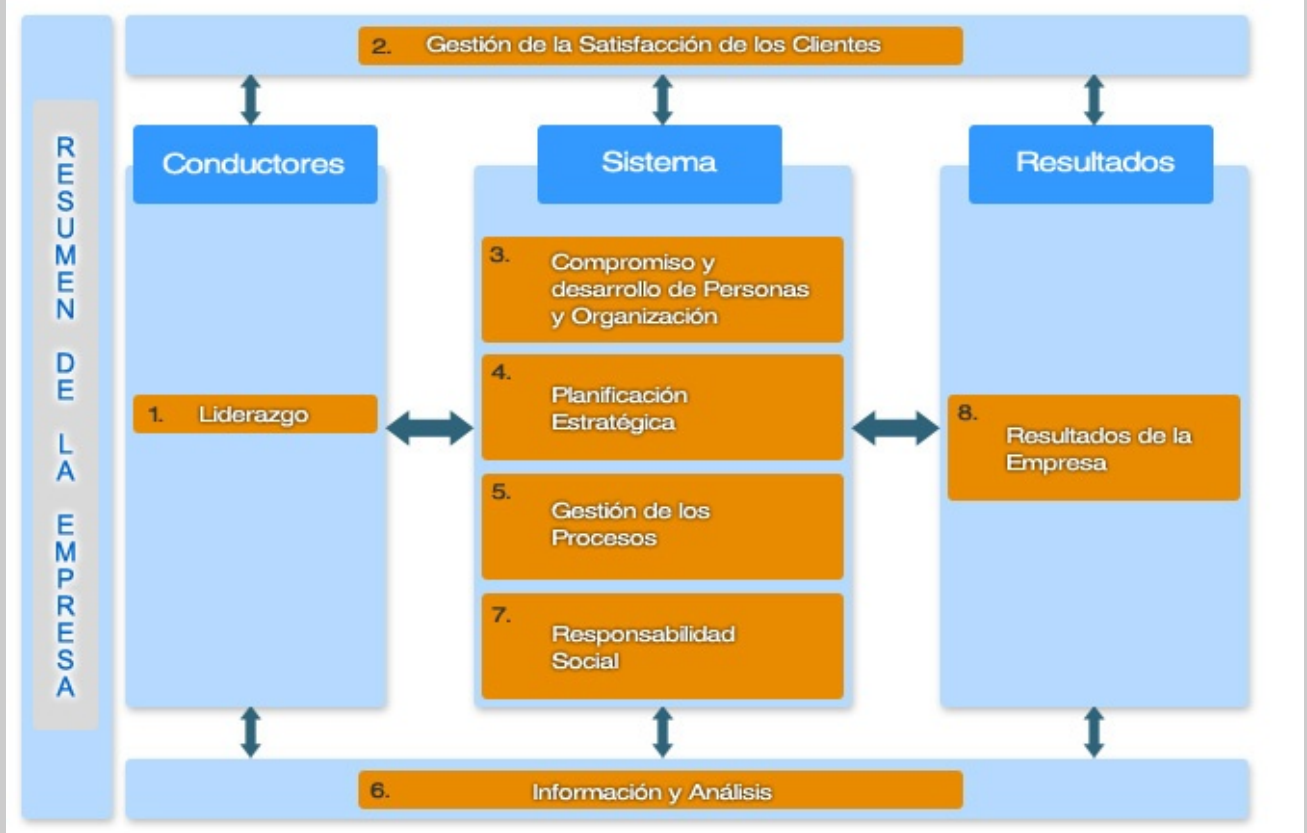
RESUMEN DE LA EMPRESA

2. Gestión de la Satisfacción de los Clientes

Conductores

Sistema

Resultados

3. Compromiso y desarrollo de Personas y Organización

1. Liderazgo

4. Planificación Estratégica

8. Resultados de la Empresa

5. Gestión de los Procesos

7. Responsabilidad Social

6. Información y Análisis